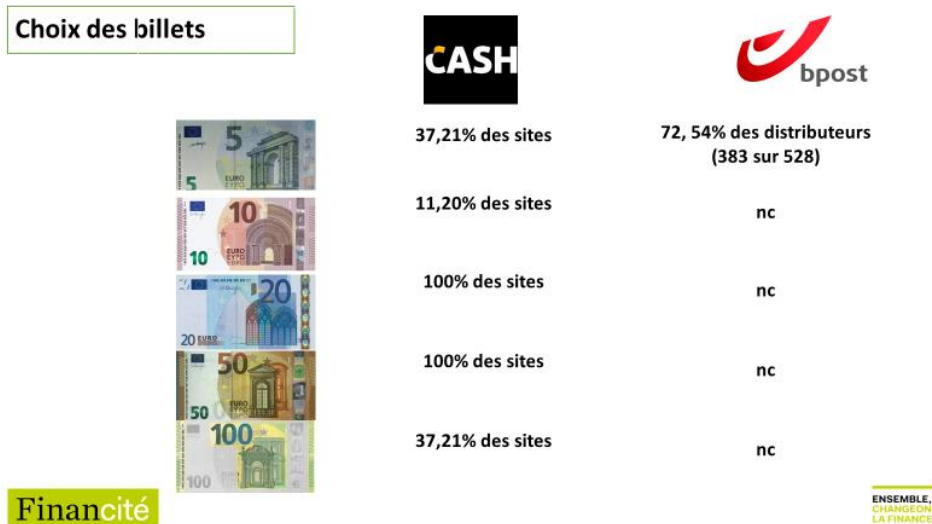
Choix des billets

CASH

bpost

5 EURO ЕΥΡΩ 5

37,21% des sites

72, 54% des distributeurs (383 sur 528)

10 EURO ЕΥΡΩ 10

11,20% des sites

nc

20 EURO 20

100% des sites

nc

50 EURO 50

100% des sites

nc

100 100

37,21% des sites

nc

Financité

ENSEMBLE, CHANGEONS LA FINANCE